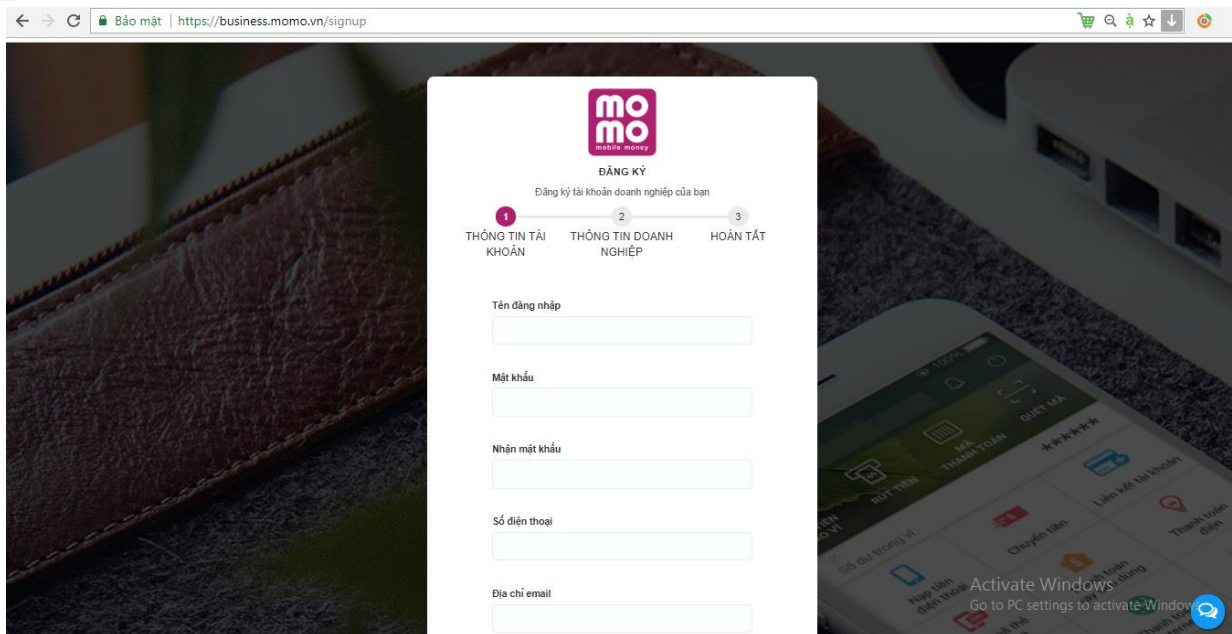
Bảo mật | https://business.momo.vn/signup

mo
mo
mobile money

ĐĂNG KÝ

Đăng ký tài khoản doanh nghiệp của bạn

1
THÔNG TIN TÀI KHOẢN

2
THÔNG TIN DOANH NGHIỆP

3
HOÀN TẤT

Tên đăng nhập

Mật khẩu

Nhận mật khẩu

Số điện thoại

Địa chỉ email

Activate Windows
Go to PC settings to activate Windows.